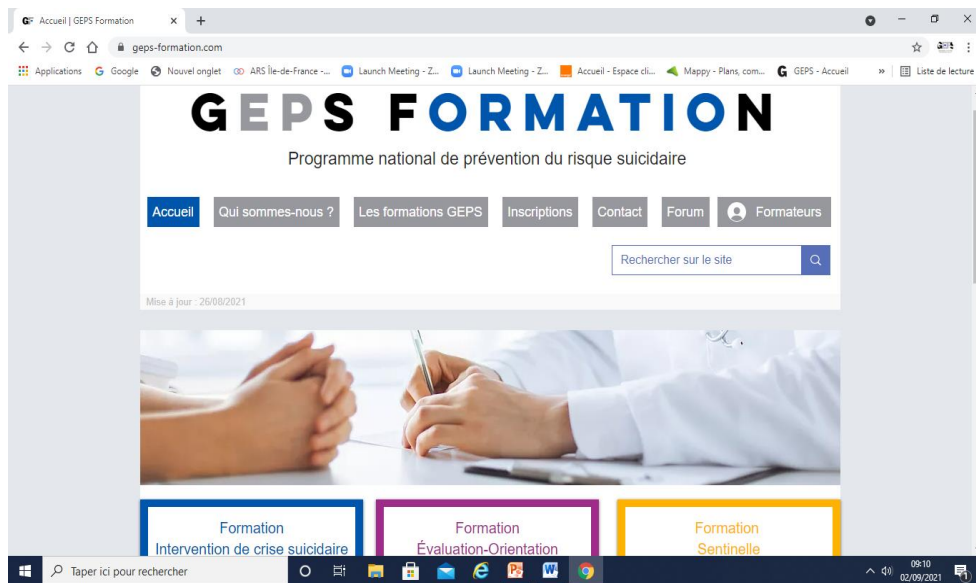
Accueil | GEPS Formation

geps-formation.com

Applications Google Nouvel onglet ARS Île-de-France -... Launch Meeting - Z... Launch Meeting - Z... Accueil - Espace cli... Mappy - Plans, com... GEPS - Accueil » Liste de lecture

GEPS FORMATION

Programme national de prévention du risque suicidaire

Accueil Qui sommes-nous ? Les formations GEPS Inscriptions Contact Forum Formateurs

Rechercher sur le site

Mise à jour : 26/08/2021

Formation
Intervention de crise suicidaire

Formation
Évaluation-Orientation

Formation
Sentinelle

Taper ici pour rechercher

09:10
02/09/2021